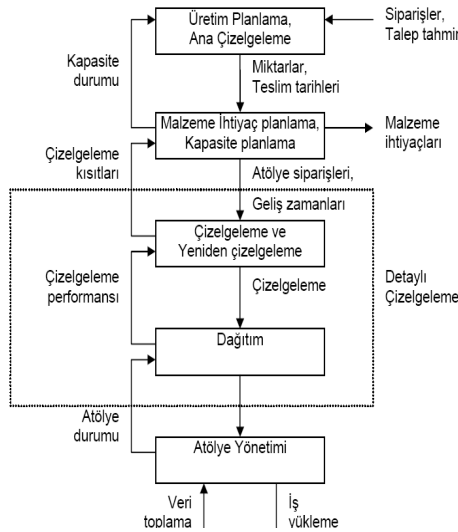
Üretim Planlama, Ana Çizelgeleme

Siparişler, Talep tahmin

Kapasite durumu

Miktarlar, Teslim tarihleri

Malzeme İhtiyaç planlama, Kapasite planlama

Malzeme ihtiyaçları

Çizelgeleme kısıtları

Atölye siparişleri,

Geliş zamanları

Çizelgeleme ve Yeniden çizelgeleme

Çizelgeleme performansı

Çizelgeleme

Detaylı Çizelgeleme

Dağıtım

Atölye durumu

Atölye Yönetimi

Veri toplama

İş yükleme